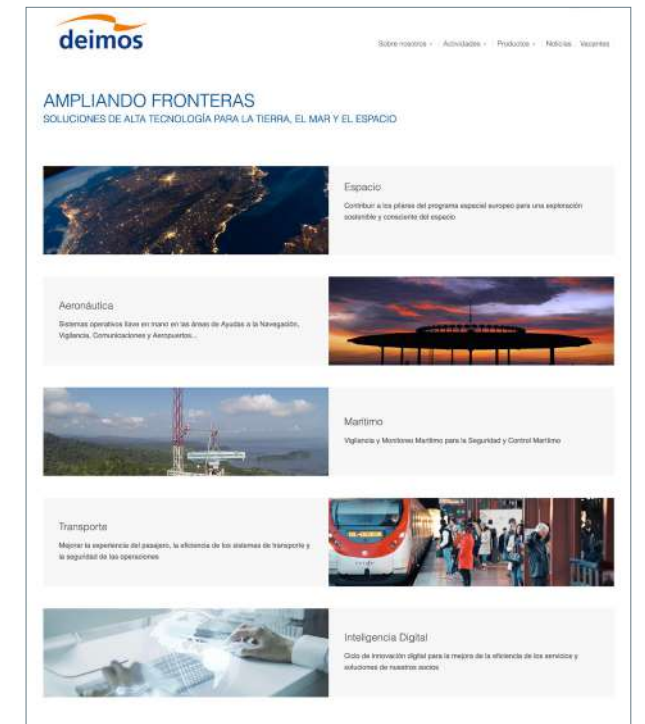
deimos

Sobre nosotros · Actividades · Productos · Noticias Vacantes

AMPLIANDO FRONTERAS
SOLUCIONES DE ALTA TECNOLOGÍA PARA LA TIERRA, EL MAR Y EL ESPACIO

Espacio
Contribuir a los pilares del programa espacial europeo para una exploración sostenible y consciente del espacio

Aeronáutica
Sistemas operativos llave en mano en las áreas de Ayudas a la Navegación, Vigilancia, Comunicaciones y Aeropuertos...

Marítimo
Vigilancia y Monitoreo Marítimo para la Seguridad y Control Marítimo

Transporte
Mejorar la experiencia del pasajero, la eficiencia de los sistemas de transporte y la seguridad de las operaciones

Inteligencia Digital
Ciclo de innovación digital para la mejora de la eficiencia de los servicios y soluciones de nuestros socios